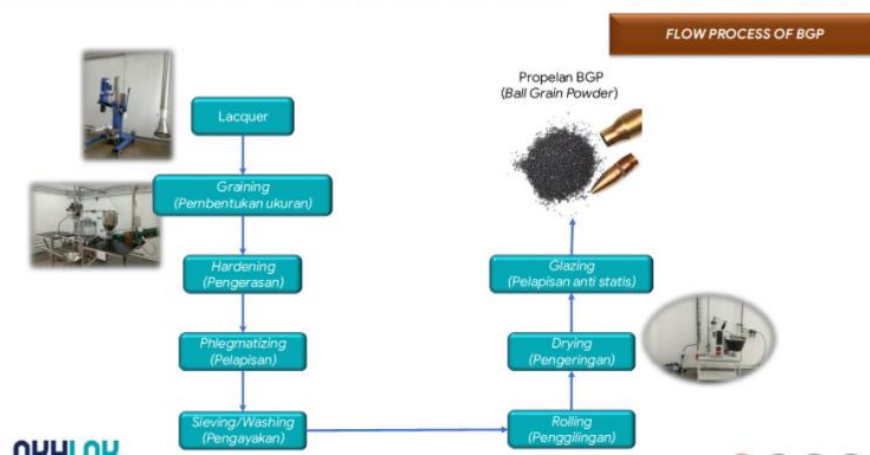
FLOW PROCESS OF BGP

Lacquer

Graining
(Pembentukan ukuran)

Hardening
(Pengerasan)

Phlegmatizing
(Pelapisan)

Sieving/Washing
(Pengayakan)

Rolling
(Penggilingan)

Drying
(Pengeringan)

Glazing
(Pelapisan anti statis)

Propelan BGP
(Ball Grain Powder)

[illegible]